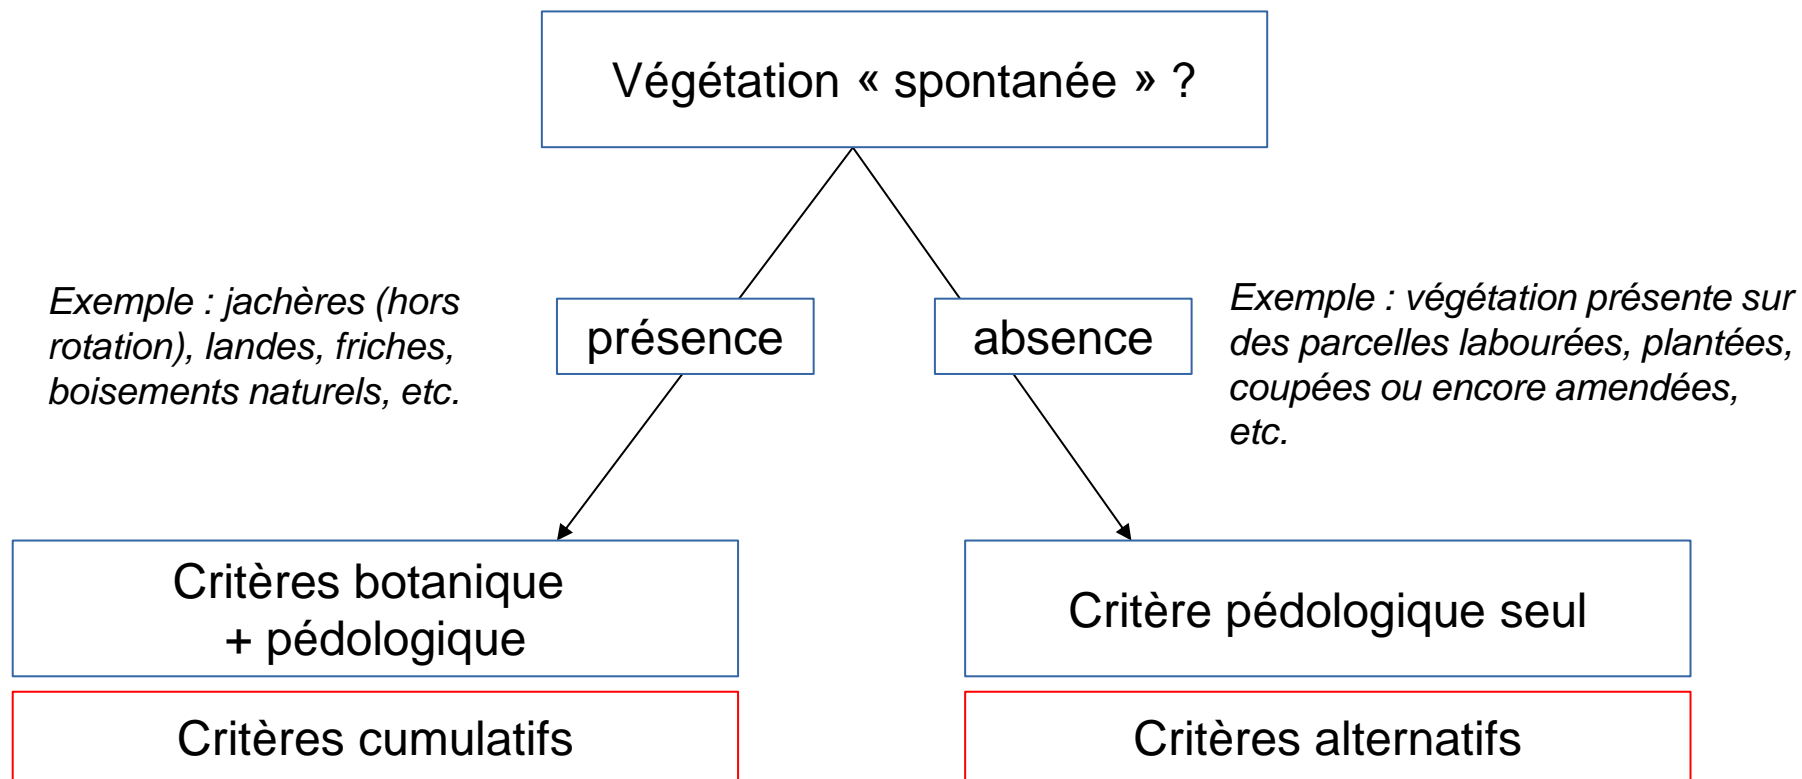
Végétation « spontanée » ?

Exemple : jachères (hors rotation), landes, friches, boisements naturels, etc.

présence

absence

Exemple : végétation présente sur des parcelles labourées, plantées, coupées ou encore amendées, etc.

Critères botanique
+ pédologique

Critère pédologique seul

Critères cumulatifs

Critères alternatifs